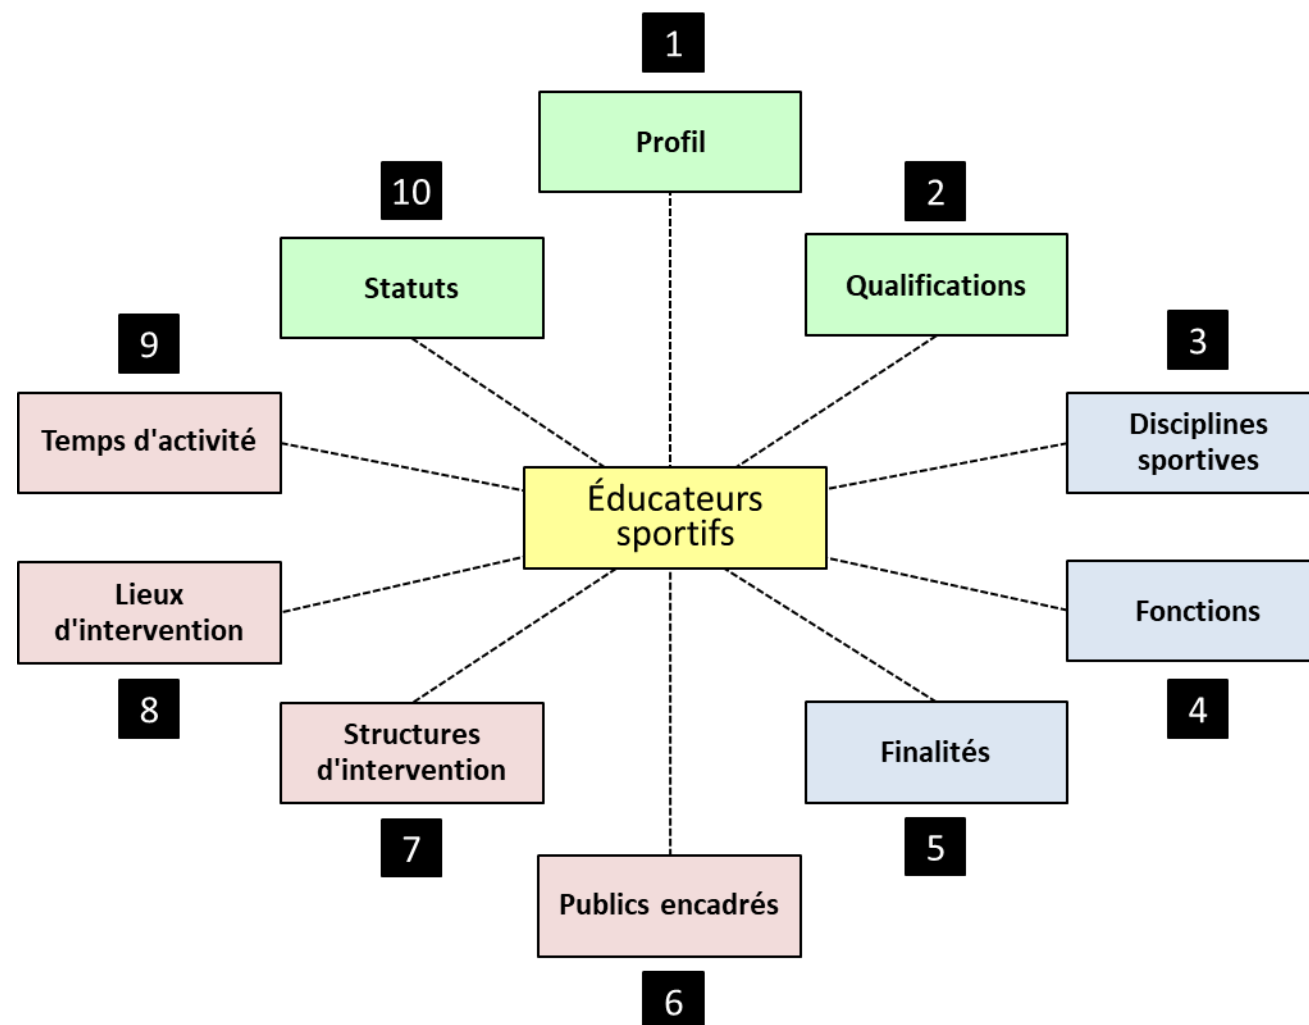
1

Profil

10

Statuts

2

Qualifications

9

Temps d'activité

3

Disciplines sportives

Éducateurs sportifs

Lieux d'intervention

Fonctions

8

4

Structures d'intervention

Finalités

7

5

Publics encadrés

6